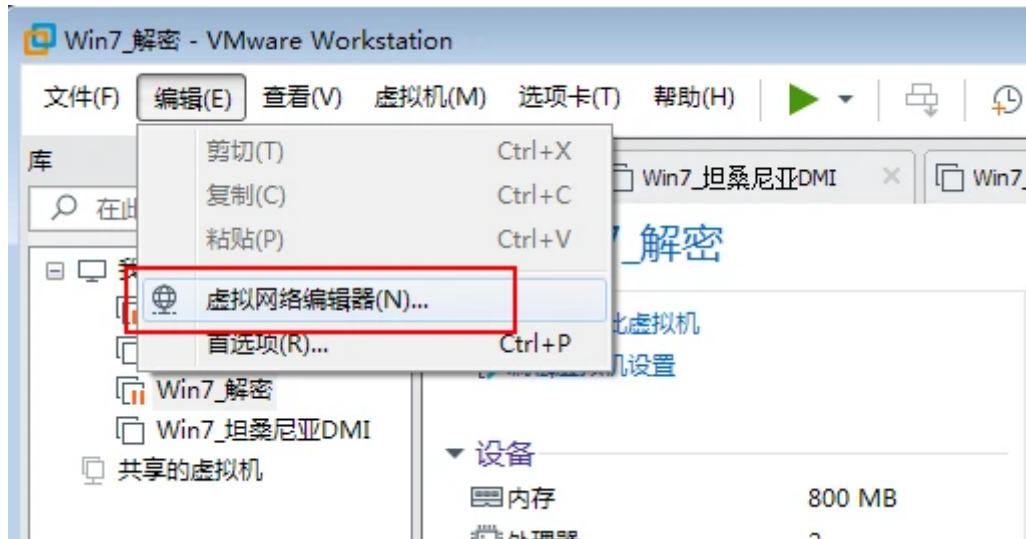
Win7_解密 - VMware Workstation

文件(F) 编辑(E) 查看(V) 虚拟机(M) 选项卡(T) 帮助(H)

库

在此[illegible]

我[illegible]

Win7_解密

Win7_坦桑尼亚DMI

共享的虚拟机

剪切(T) Ctrl+X
复制(C) Ctrl+C
粘贴(P) Ctrl+V
虚拟网络编辑器(N)...
首选项(R)... Ctrl+P

Win7_坦桑尼亚DMI ×

Win7_

7_解密

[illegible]此虚拟机

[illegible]机设置

设备

内存 800 MB

处理器 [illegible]